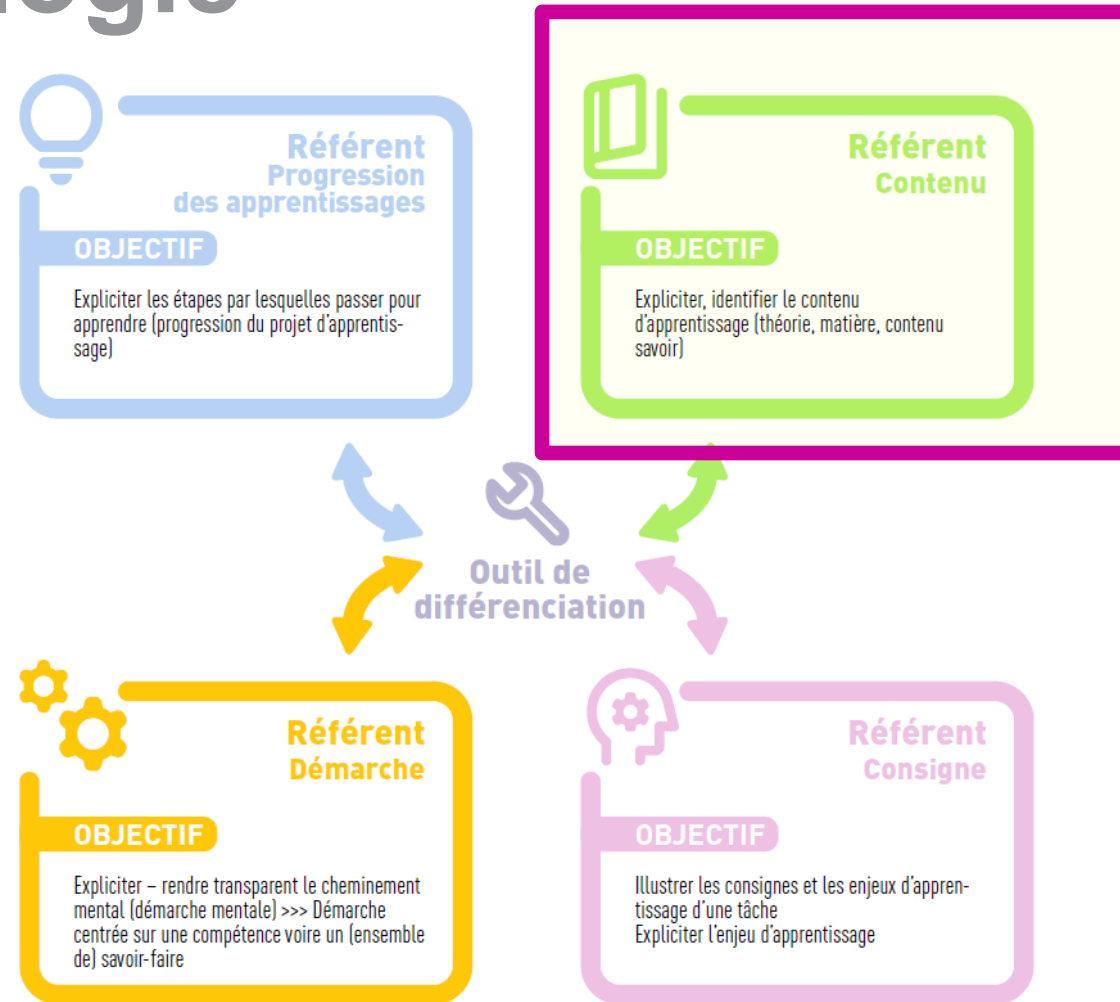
ogie

Référent
Progression
des apprentissages

OBJECTIF

Expliciter les étapes par lesquelles passer pour apprendre (progression du projet d'apprentissage)

Référent
Contenu

OBJECTIF

Expliciter, identifier le contenu d'apprentissage (théorie, matière, contenu savoir)

Outil de
différenciation

Référent
Démarche

OBJECTIF

Expliciter – rendre transparent le cheminement mental (démarche mentale) >>> Démarche centrée sur une compétence voire un (ensemble de) savoir-faire

Référent
Consigne

OBJECTIF

Illustrer les consignes et les enjeux d'apprentissage d'une tâche
Expliciter l'enjeu d'apprentissage